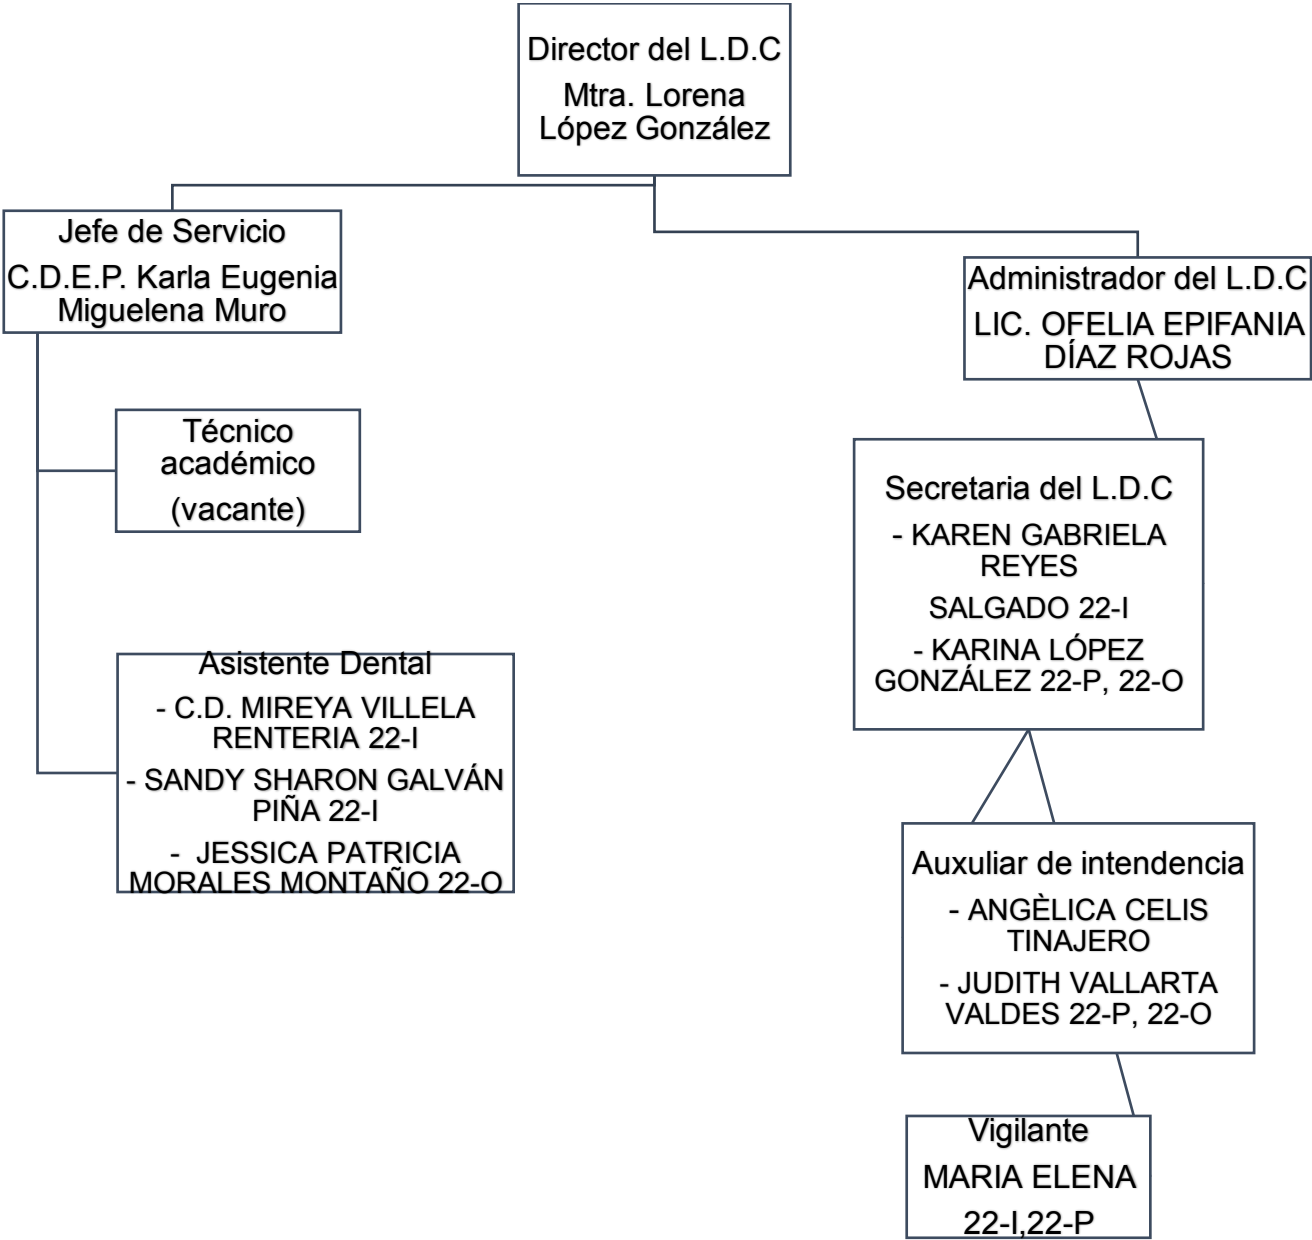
Director del L.D.C
Mtra. Lorena López González

Jefe de Servicio
C.D.E.P. Karla Eugenia Miguelena Muro

Administrador del L.D.C
LIC. OFELIA EPIFANIA DÍAZ ROJAS

Técnico académico
(vacante)

Secretaria del L.D.C
- KAREN GABRIELA REYES
SALGADO 22-I
- KARINA LÓPEZ GONZÁLEZ 22-P, 22-O

Asistente Dental
- C.D. MIREYA VILLELA RENTERIA 22-I
- SANDY SHARON GALVÁN PIÑA 22-I
- JESSICA PATRICIA MORALES MONTAÑO 22-O

Auxuliar de intendencia
- ANGÈLICA CELIS TINAJERO
- JUDITH VALLARTA VALDES 22-P, 22-O

Vigilante
MARIA ELENA
22-I,22-P